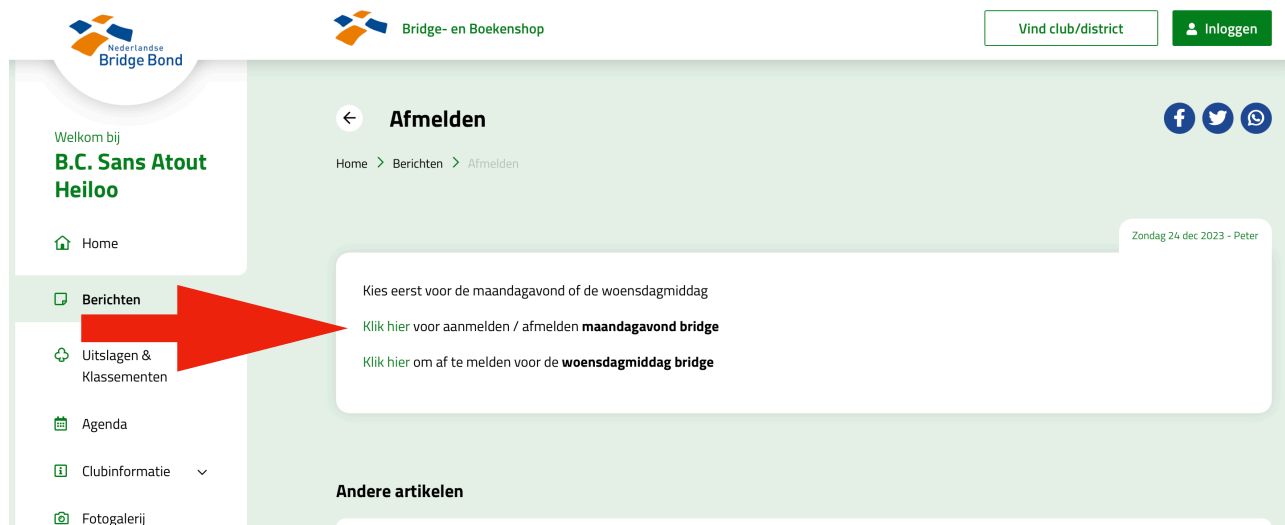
Nederlandse Bridge Bond

Bridge- en Boekenshop

Vind club/district

Inloggen

Welkom bij
B.C. Sans Atout Heiloo

Home

Berichten

Uitslagen & Klassementen

Agenda

Clubinformatie

Fotogalerij

Afmelden

Home > Berichten > Afmelden

Zondag 24 dec 2023 - Peter

Kies eerst voor de maandagavond of de woensdagmiddag

Klik hier voor aanmelden / afmelden **maandagavond bridge**

Klik hier om af te melden voor de **woensdagmiddag bridge**

Andere artikelen